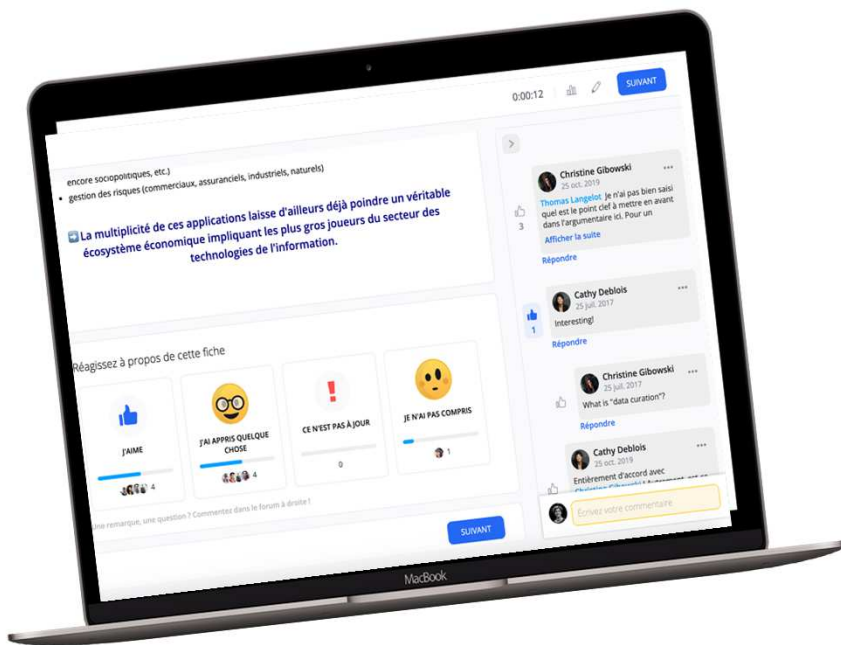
0:00:12

SUIVANT

encore sociopolitiques, etc.)

• gestion des risques (commerciaux, assuranciels, industriels, naturels)

➡ La multiplicité de ces applications laisse d'ailleurs déjà poindre un véritable écosystème économique impliquant les plus gros joueurs du secteur des technologies de l'information.

Réagissez à propos de cette fiche

J'AIME
4

J'AI APPRIS QUELQUE CHOSE
4

CE N'EST PAS À JOUR
0

JE N'AI PAS COMPRIS
1

Une remarque, une question ? Commentez dans le forum à droite !

SUIVANT

Christine Gibowski
25 oct. 2019
Thomas Langelot Je n'ai pas bien saisi quel est le point clef à mettre en avant dans l'argumentaire ici. Pour un
Afficher la suite
3
Répondre

Cathy Deblois
25 juil. 2017
Interesting!
1
Répondre

Christine Gibowski
25 juil. 2017
What is "data curation"?
Répondre

Cathy Deblois
25 oct. 2019
Entièrement d'accord avec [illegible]

Ecrivez votre commentaire

MacBook